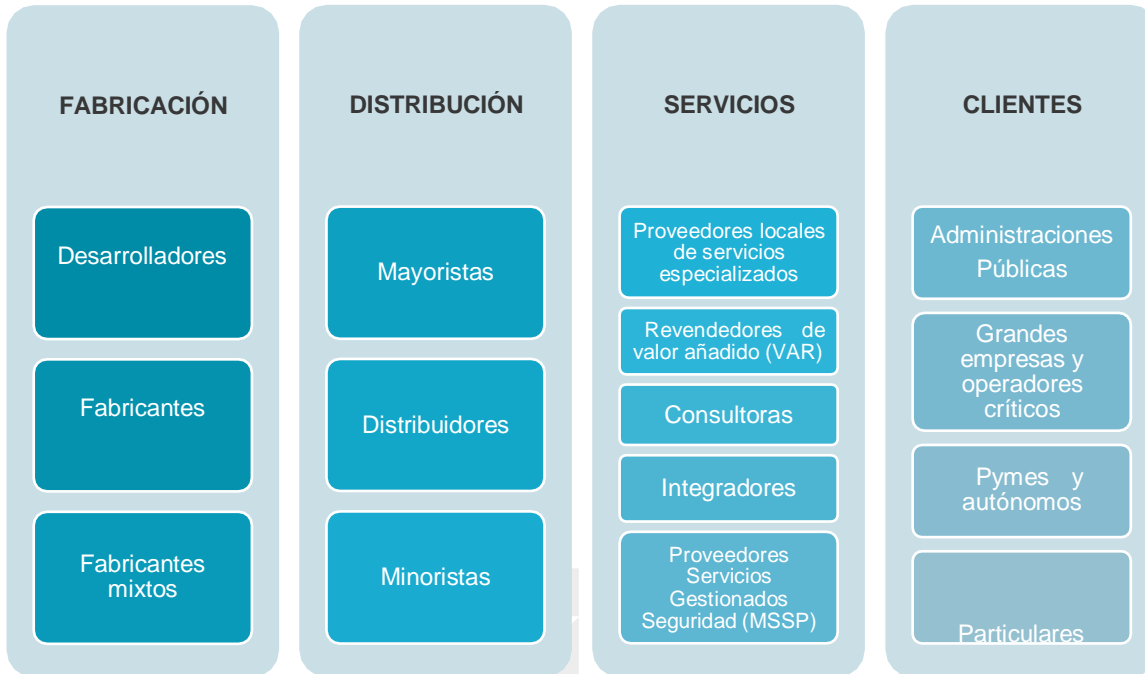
FABRICACIÓN

Desarrolladores

Fabricantes

Fabricantes mixtos

DISTRIBUCIÓN

Mayoristas

Distribuidores

Minoristas

SERVICIOS

Proveedores locales de servicios especializados

Revendedores de valor añadido (VAR)

Consultoras

Integradores

Proveedores Servicios Gestionados Seguridad (MSSP)

CLIENTES

Administraciones Públicas

Grandes empresas y operadores críticos

Pymes y autónomos

Particulares